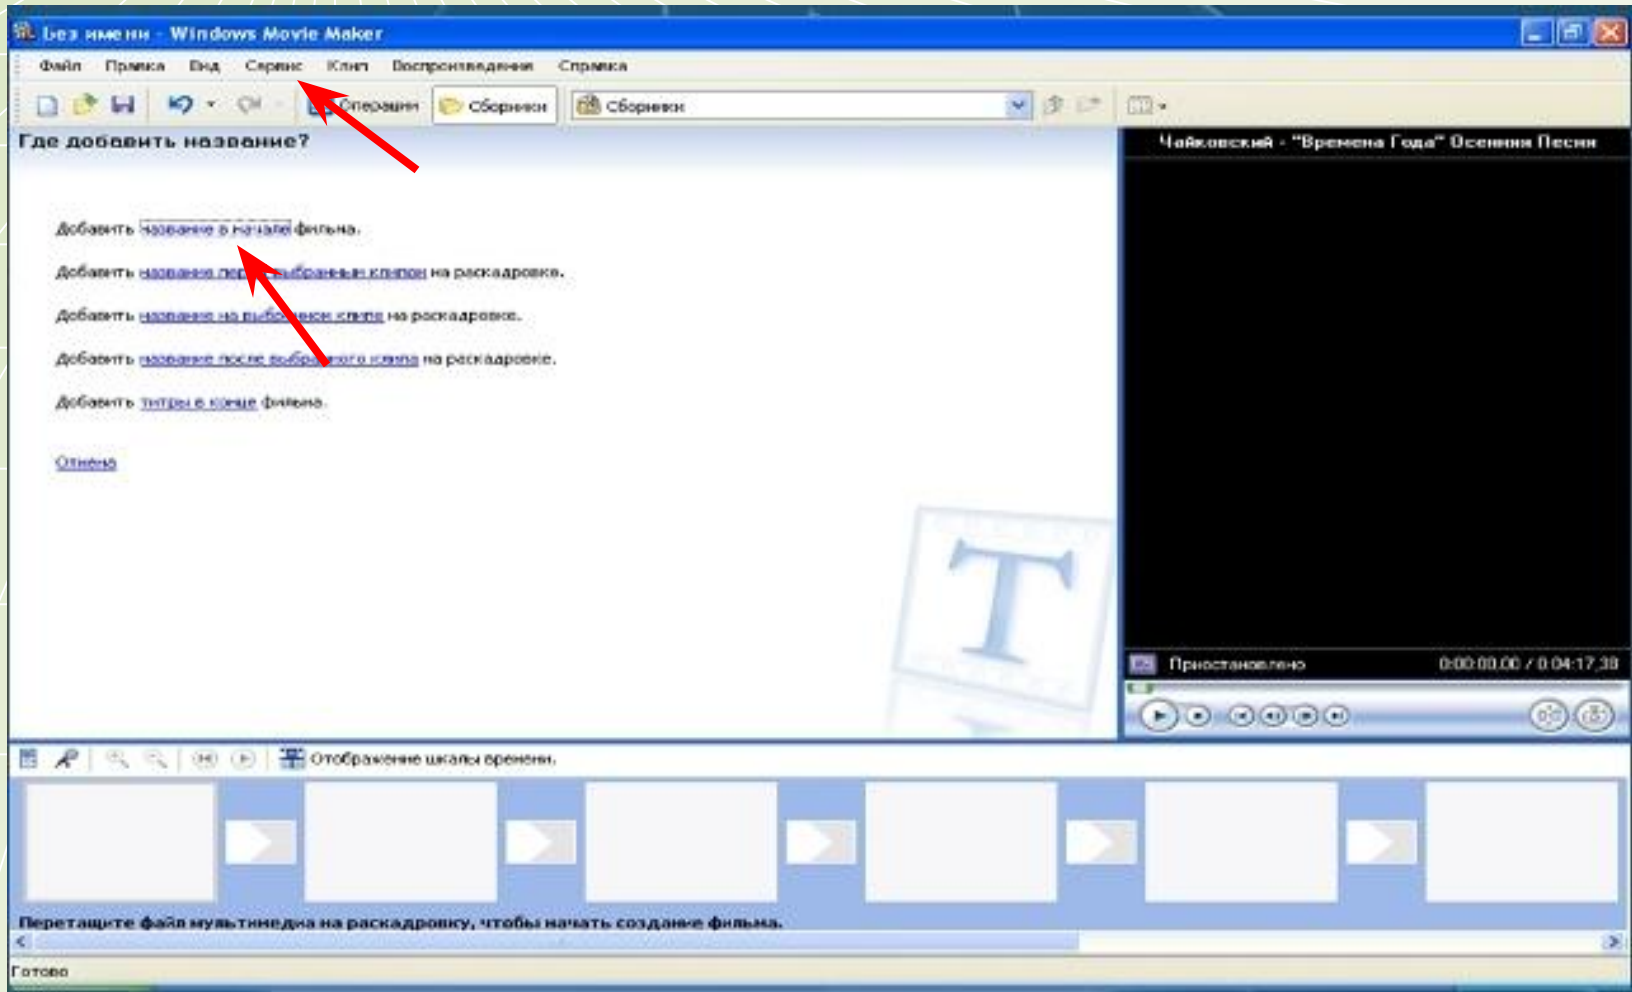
Без имени - Windows Movie Maker

Файл Правка Вид Сервис Клип Воспроизведение Справка

Операции Сборники Сборники

Где добавить название?

Добавить название в начале фильма.

Добавить название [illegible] выбранным клипом на раскадровке.

Добавить название на выбранном клипе на раскадровке.

Добавить название после выбранного клипа на раскадровке.

Добавить титры в конце фильма.

Отмена

Чайковский - "Времена Года" Осенняя Песня

Приостановлено 0:00:00,00 / 0:04:17,38

Отображение шкалы времени.

Перетащите файл мультимедиа на раскадровку, чтобы начать создание фильма.

Готово